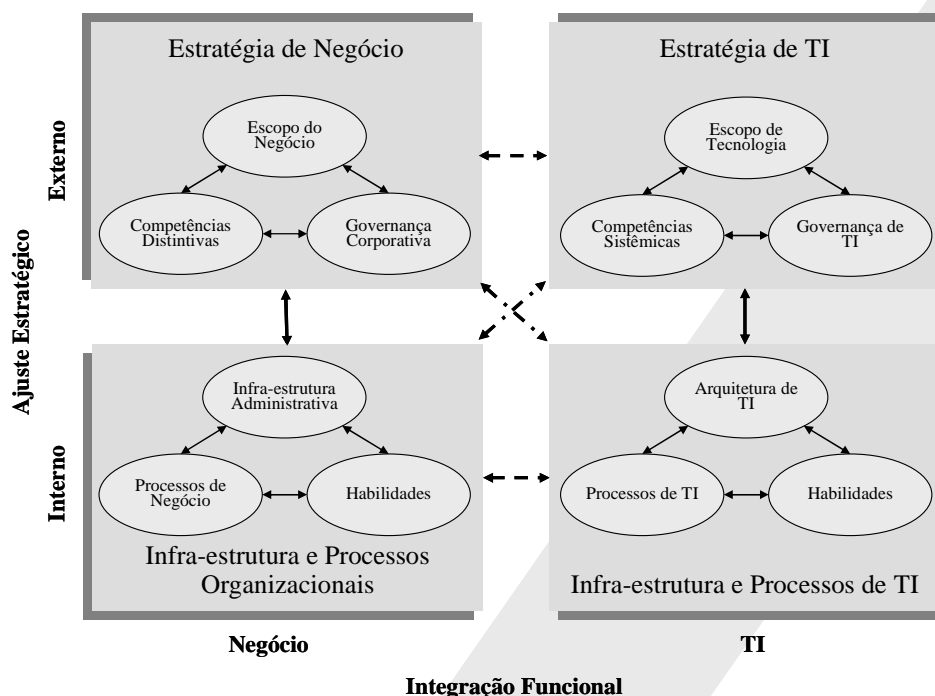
Ajuste Estratégico

Externo

Estratégia de Negócio

Escopo do Negócio

Competências Distintivas

Governança Corporativa

Estratégia de TI

Escopo de Tecnologia

Competências Sistêmicas

Governança de TI

Interno

Infra-estrutura Administrativa

Processos de Negócio

Habilidades

Infra-estrutura e Processos Organizacionais

Arquitetura de TI

Processos de TI

Habilidades

Infra-estrutura e Processos de TI

Negócio

TI

Integração Funcional